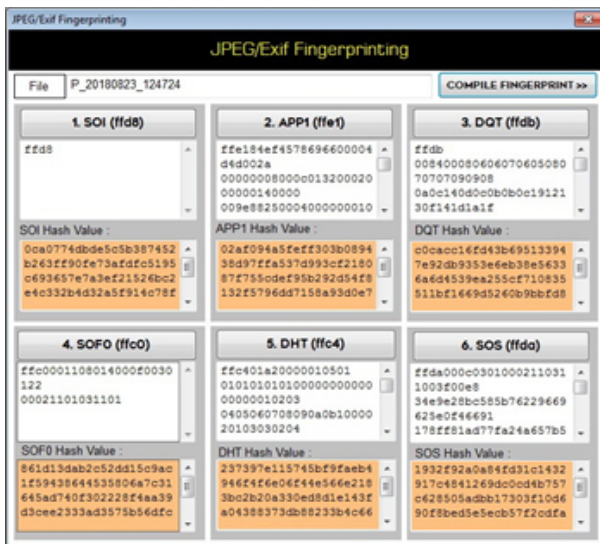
JPEG/Exif Fingerprinting

JPEG/Exif Fingerprinting

File P_20180823_124724

COMPILE FINGERPRINT >>

1. SOI (ffd8)

ffd8

SOI Hash Value :

0ca0774dbde5c5b387452b263ff90fe73afdfc5195c693657e7a3ef21526bc2e4c332b4d32a5f914c78f

2. APP1 (ffe1)

ffe184ef4578696600004d4d002a00000008000c01320002000000140000009e88250004000000010

APP1 Hash Value :

02af094a5feff303b089438d97ffa537d993cf218087f755cdef95b292d54f8132f5796dd7158a93d0e7

3. DQT (ffdb)

ffdb00840008060607060508070709080a0c140d0c0b0b0c1912130f141d1a1f

DQT Hash Value :

c0cacc16fd43b695133947e92db9353e6eb38e56336a6d4539ea255cf710835511bf1669d5260b9bbfd8

4. SOF0 (ffc0)

ffc00011080140000f003012200021101031101

SOF0 Hash Value :

861d13dab2c52dd15c9ac1f59438644535806a7c31645ad740f302228f4aa39d3cee2333ad3575b56dfc

5. DHT (ffc4)

ffc401a2000001050101010101010000000000000000010203040506070809 0a0b10000020103030204

DHT Hash Value :

237397e115745bf9faeb4946f4f6e06f44e566e2183bc2b20a330ed8d1e143fa04388373db88233b4c66

6. SOS (ffda)

ffda000c03010002110311003f00e834e9e28bc585b76229669625e0f46691178ff81ad77fa24a657b5

SOS Hash Value :

1932f92a0a84fd31c1432917c4841269dc0cd4b757c628505adbb17303f10d690f8bed5e5ecb57f2cdfa